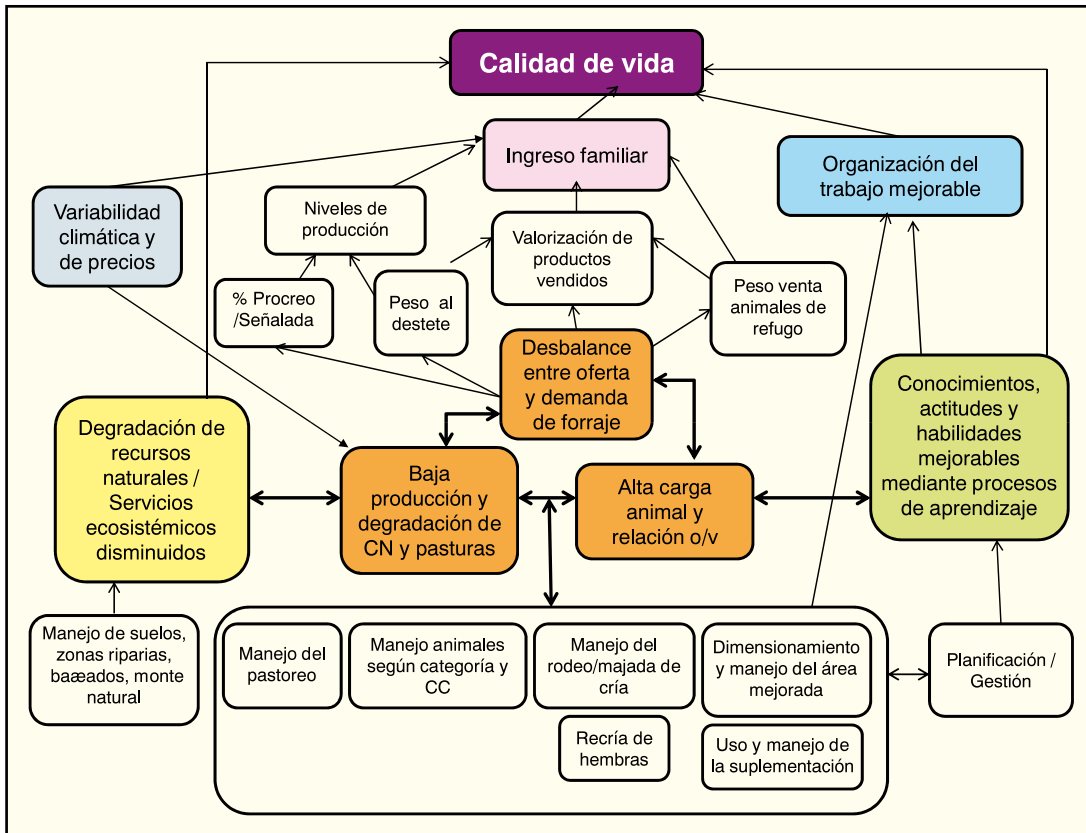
Calidad de vida

Ingreso familiar

Organización del trabajo mejorable

Variabilidad climática y de precios

Niveles de producción

Valorización de productos vendidos

% Procreo /Señalada

Peso al destete

Peso venta animales de refugo

Desbalance entre oferta y demanda de forraje

Conocimientos, actitudes y habilidades mejorables mediante procesos de aprendizaje

Degradación de recursos naturales / Servicios ecosistémicos disminuidos

Baja producción y degradación de CN y pasturas

Alta carga animal y relación o/v

Manejo de suelos, zonas riparias, baæados, monte natural

Manejo del pastoreo

Manejo animales según categoría y CC

Manejo del rodeo/majada de cría

Dimensionamiento y manejo del área mejorada

Planificación / Gestión

Recría de hembras

Uso y manejo de la suplementación